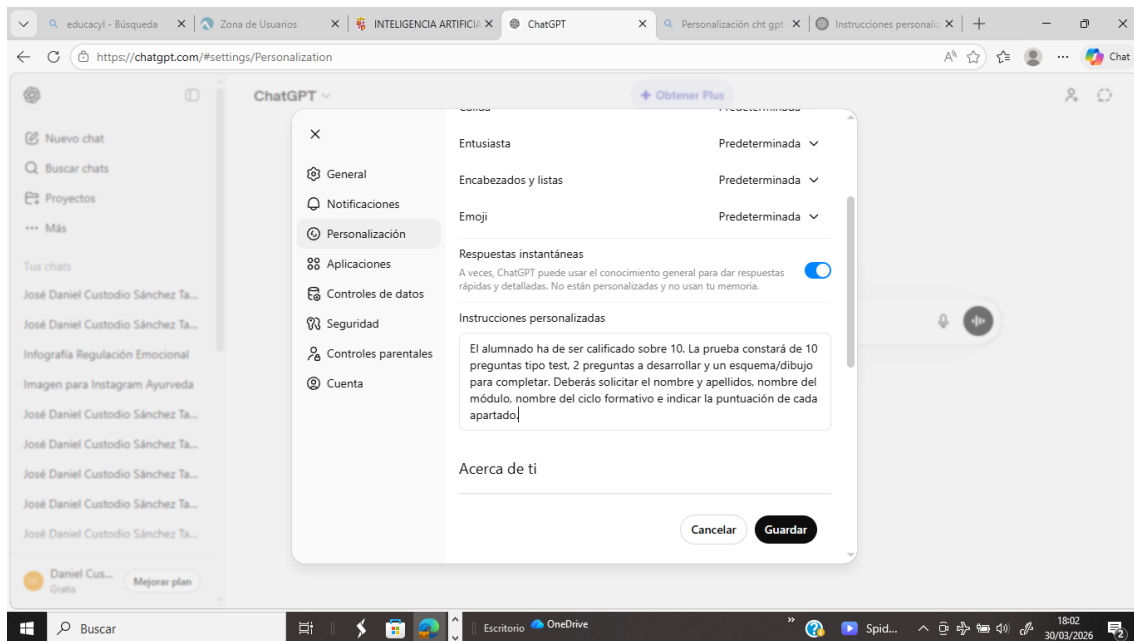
educacyl - Búsqueda
Zona de Usuarios
INTELIGENCIA ARTIFICIA
ChatGPT
Personalización cht gpt
Instrucciones personaliz

https://chatgpt.com/#settings/Personalization

Chat

ChatGPT
Obtener Plus

Nuevo chat
Buscar chats
Proyectos
Más

Tus chats
José Daniel Custodio Sánchez Ta...
José Daniel Custodio Sánchez Ta...
Infografía Regulación Emocional
Imagen para Instagram Ayurveda
José Daniel Custodio Sánchez Ta...
José Daniel Custodio Sánchez Ta...
José Daniel Custodio Sánchez Ta...
José Daniel Custodio Sánchez Ta...
José Daniel Custodio Sánchez Ta...

Daniel Cus...
Gratis
Mejorar plan

General
Notificaciones
Personalización
Aplicaciones
Controles de datos
Seguridad
Controles parentales
Cuenta

Entusiasta Predeterminada
Encabezados y listas Predeterminada
Emoji Predeterminada

Respuestas instantáneas
A veces, ChatGPT puede usar el conocimiento general para dar respuestas rápidas y detalladas. No están personalizadas y no usan tu memoria.

Instrucciones personalizadas
El alumnado ha de ser calificado sobre 10. La prueba constará de 10 preguntas tipo test, 2 preguntas a desarrollar y un esquema/dibujo para completar. Deberás solicitar el nombre y apellidos, nombre del módulo, nombre del ciclo formativo e indicar la puntuación de cada apartado.

Acerca de ti

Cancelar
Guardar

Buscar
Escritorio
OneDrive
Spid...
18:02
30/03/2026